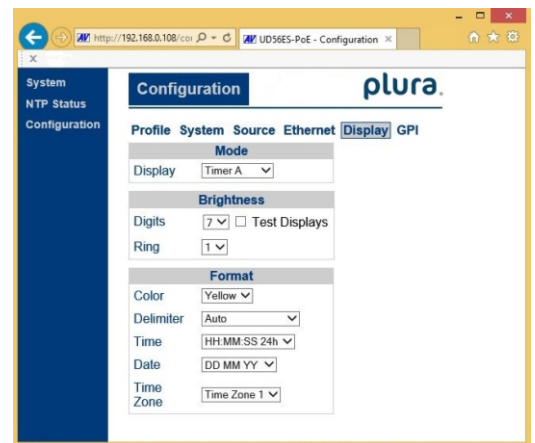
http://192.168.0.108/co

UD56ES-PoE - Configuration ×

x

System
NTP Status
Configuration

Configuration

plura.

Profile System Source Ethernet Display GPI

| Mode | |
|---|---|
| Display | Timer A |

| Brightness | |
|---|---|
| Digits | 7 ☐ Test Displays |
| Ring | 1 |

| Format | |
|---|---|
| Color | Yellow |
| Delimiter | Auto |
| Time | HH:MM:SS 24h |
| Date | DD MM YY |
| Time Zone | Time Zone 1 |